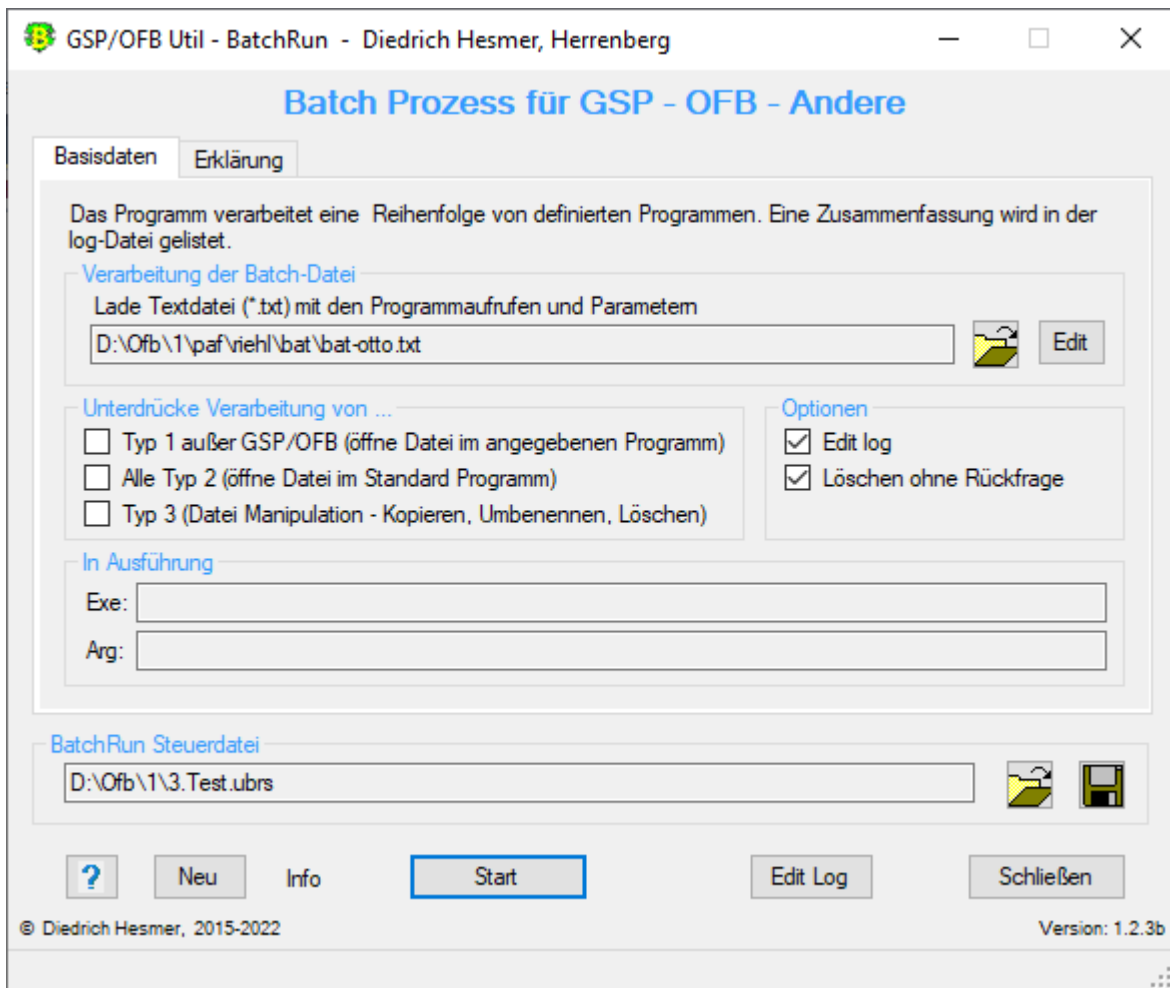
GSP/OFB Util - BatchRun - Diedrich Hesmer, Herrenberg

Batch Prozess für GSP - OFB - Andere

Basisdaten
Erklärung

Das Programm verarbeitet eine Reihenfolge von definierten Programmen. Eine Zusammenfassung wird in der log-Datei gelistet.

Verarbeitung der Batch-Datei
Lade Textdatei (*.txt) mit den Programmaufrufen und Parametern
D:\Ofb\1\paf\riehl\bat\bat-otto.txt
Edit

Unterdrücke Verarbeitung von ...
Typ 1 außer GSP/OFB (öffne Datei im angegebenen Programm)
Alle Typ 2 (öffne Datei im Standard Programm)
Typ 3 (Datei Manipulation - Kopieren, Umbenennen, Löschen)

Optionen
Edit log
Löschen ohne Rückfrage

In Ausführung
Exe:
Arg:

BatchRun Steuerdatei
D:\Ofb\1\3.Test.ubrs

?
Neu
Info
Start
Edit Log
Schließen

© Diedrich Hesmer, 2015-2022
Version: 1.2.3b